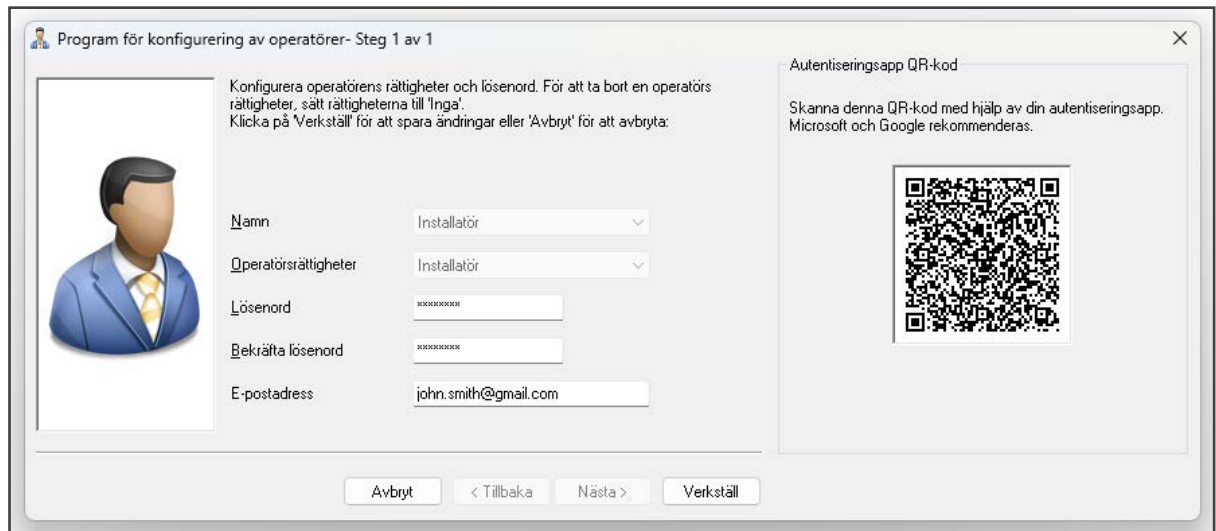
Program för konfigurering av operatörer- Steg 1 av 1

×

Konfigurera operatörens rättigheter och lösenord. För att ta bort en operatörs rättigheter, sätt rättigheterna till 'Inga'.
Klicka på 'Verkställ' för att spara ändringar eller 'Avbryt' för att avbryta:

Namn Installatör

Operatörsrättigheter Installatör

Lösenord ********

Bekräfta lösenord ********

E-postadress john.smith@gmail.com

Autentiseringsapp QR-kod

Skanna denna QR-kod med hjälp av din autentiseringsapp. Microsoft och Google rekommenderas.

Avbryt < Tillbaka Nästa > Verkställ